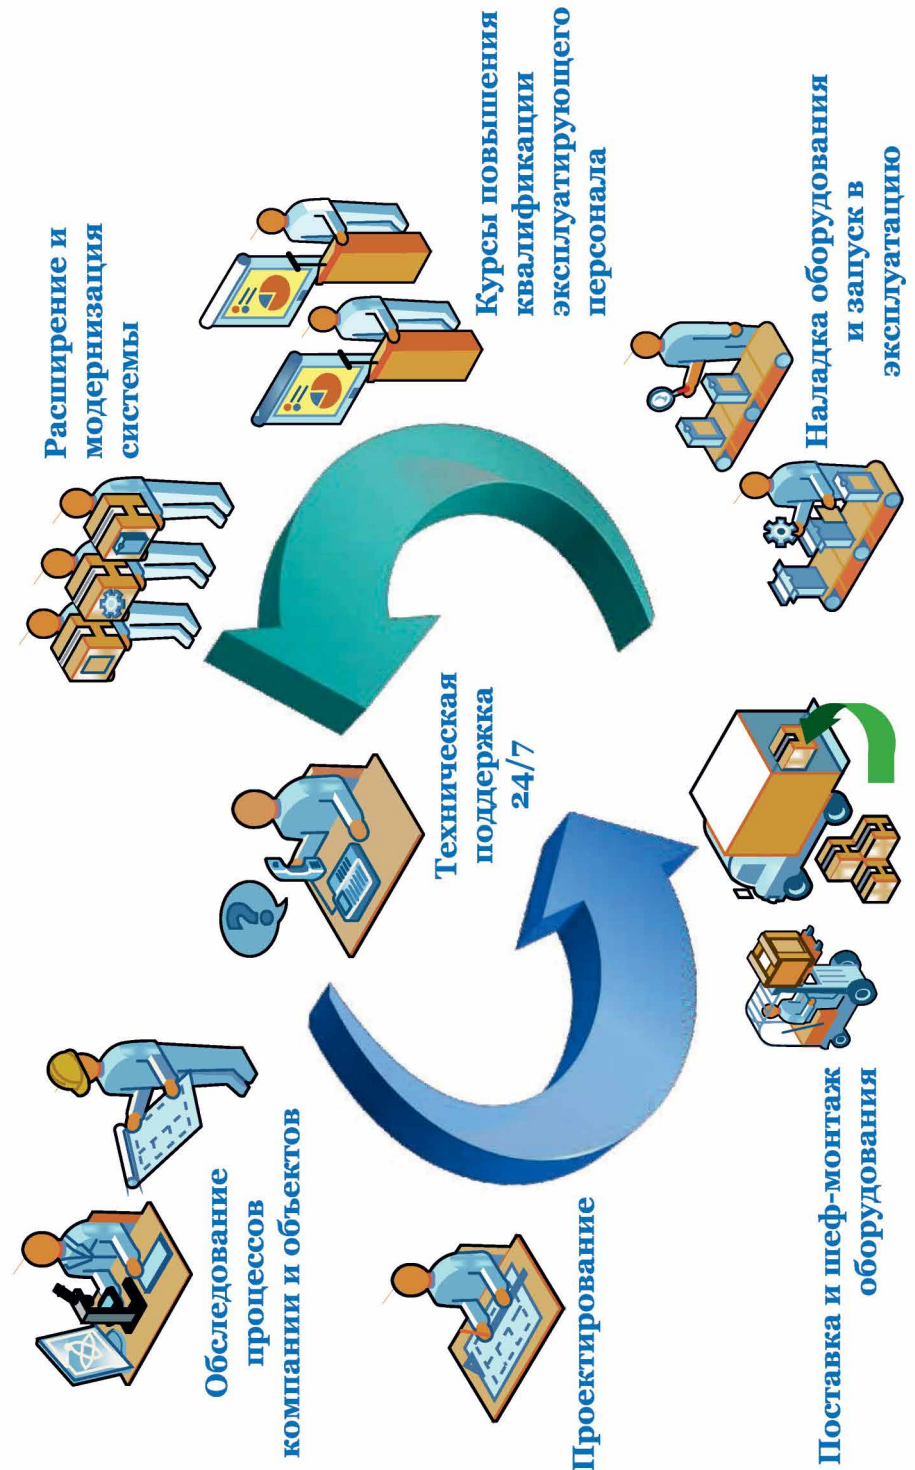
Обследование процессов компании и объектов

Проектирование

Поставка и шеф-монтаж оборудования

Техническая поддержка 24/7

Расширение и модернизация системы

Курсы повышения квалификации эксплуатирующего персонала

Наладка оборудования и запуск в эксплуатацию